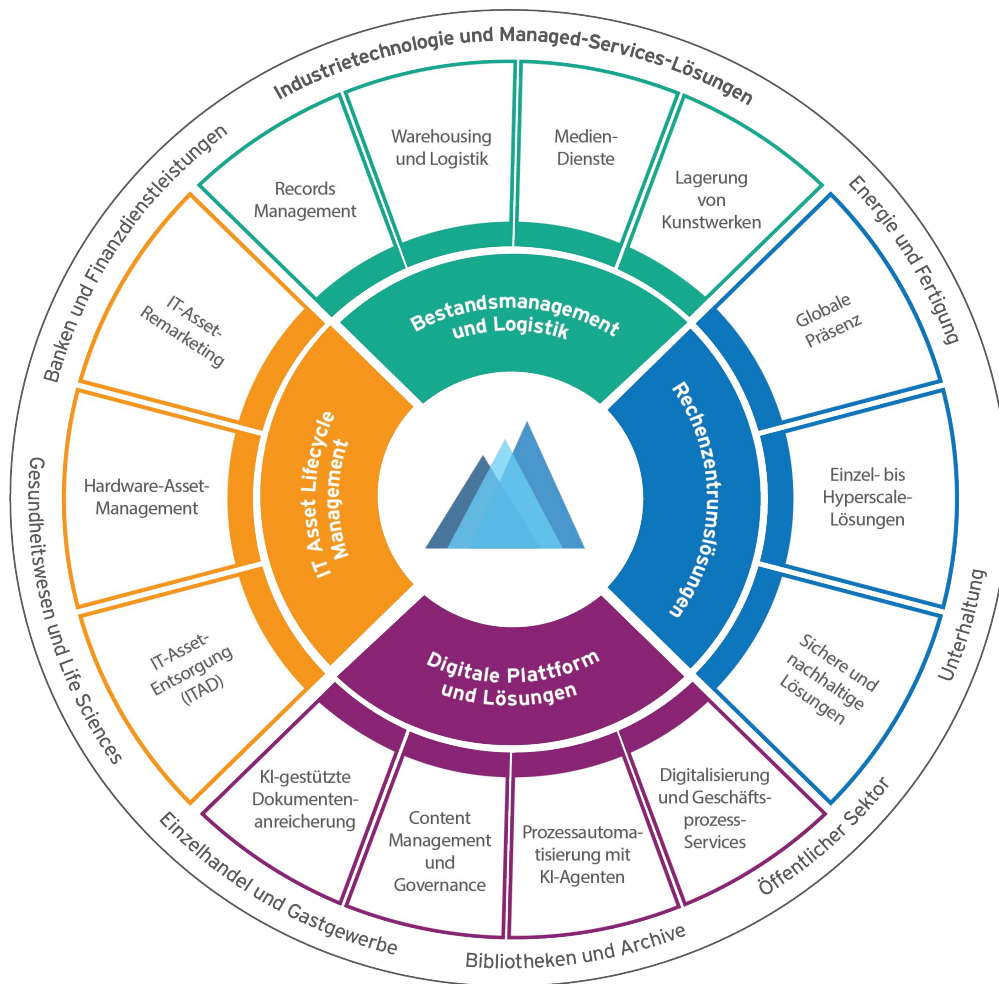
Industrietechnologie und Managed-Services-Lösungen

Energie und Fertigung

Unterhaltung

Öffentlicher Sektor

Bibliotheken und Archive

Einzelhandel und Gastgewerbe

Gesundheitswesen und Life Sciences

Banken und Finanzdienstleistungen

Records Management

Warehousing und Logistik

Medien-Dienste

Lagerung von Kunstwerken

Bestandsmanagement und Logistik

Globale Präsenz

Einzel- bis Hyperscale-Lösungen

Sichere und nachhaltige Lösungen

Rechenzentrumslösungen

Digitalisierung und Geschäftsprozess-Services

Prozessautomatisierung mit KI-Agenten

Content Management und Governance

KI-gestützte Dokumentenanreicherung

Digitale Plattform und Lösungen

IT-Asset-Entsorgung (ITAD)

Hardware-Asset-Management

IT-Asset-Remarketing

IT Asset Lifecycle Management